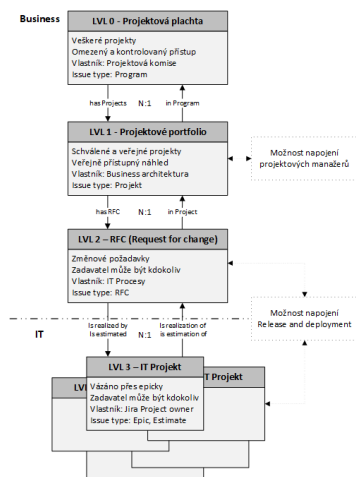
Business

LVL 0 - Projektová plachta

Veškeré projekty
Omezený a kontrolovaný přístup
Vlastník: Projektová komise
Issue type: Program

has Projects N:1 in Program

LVL 1 - Projektové portfolio

Schválené a veřejné projekty
Veřejně přístupný náhled
Vlastník: Business architektura
Issue type: Projekt

Možnost napojení projektových manažerů

has RFC N:1 in Project

LVL 2 – RFC (Request for change)

Změnové požadavky
Zadavatel může být kdokoliv
Vlastník: IT Procesy
Issue type: RFC

Možnost napojení Release and deployment

IT

Is realized by Is estimated N:1 Is realization of Is estimation of

LVL 3 – IT Projekt

LVL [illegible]

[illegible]T Projekt

Vázáno přes epicky
Zadavatel může být kdokoliv
Vlastník: Jira Project owner
Issue type: Epic, Estimate